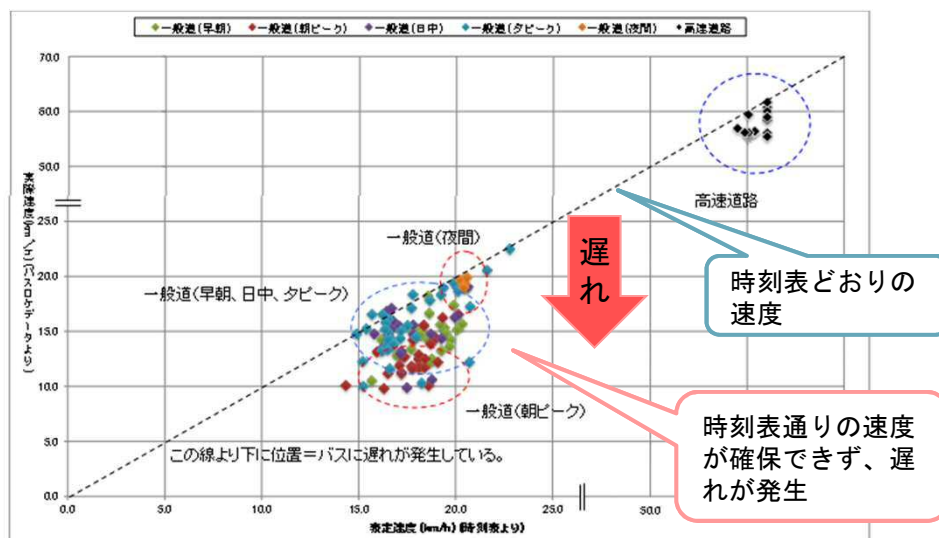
◆一般道(早朝) ◆一般道(朝ピーク) ◆一般道(日中) ◆一般道(夕ピーク) ◆一般道(夜間) ◆高速道路

70.0
60.0
50.0
25.0
20.0
15.0
10.0
5.0
0.0

実際速度(km/h)(バスロケデータより)

高速道路

一般道(夜間)

遅れ

時刻表どおりの速度

一般道(早朝、日中、夕ピーク)

一般道(朝ピーク)

時刻表通りの速度が確保できず、遅れが発生

この線より下に位置=バスに遅れが発生している。

0.0 5.0 10.0 15.0 20.0 25.0 50.0

予定速度(km/h)(時刻表より)